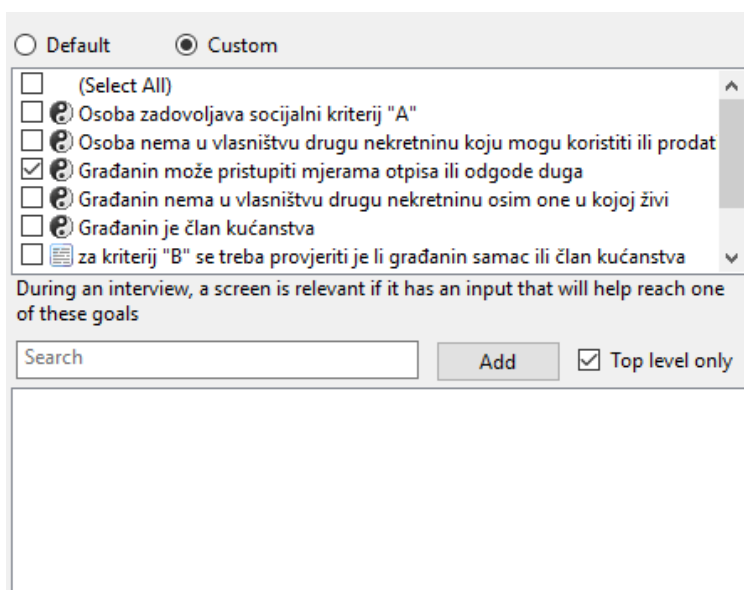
Default Custom

(Select All)
Osoba zadovoljava socijalni kriterij "A"
Osoba nema u vlasništvu drugu nekretninu koju mogu koristiti ili prodat
Građanin može pristupiti mjerama otpisa ili odgode duga
Građanin nema u vlasništvu drugu nekretninu osim one u kojoj živi
Građanin je član kućanstva
za kriterij "B" se treba provjeriti je li građanin samac ili član kućanstva

During an interview, a screen is relevant if it has an input that will help reach one of these goals

Search
Add
Top level only